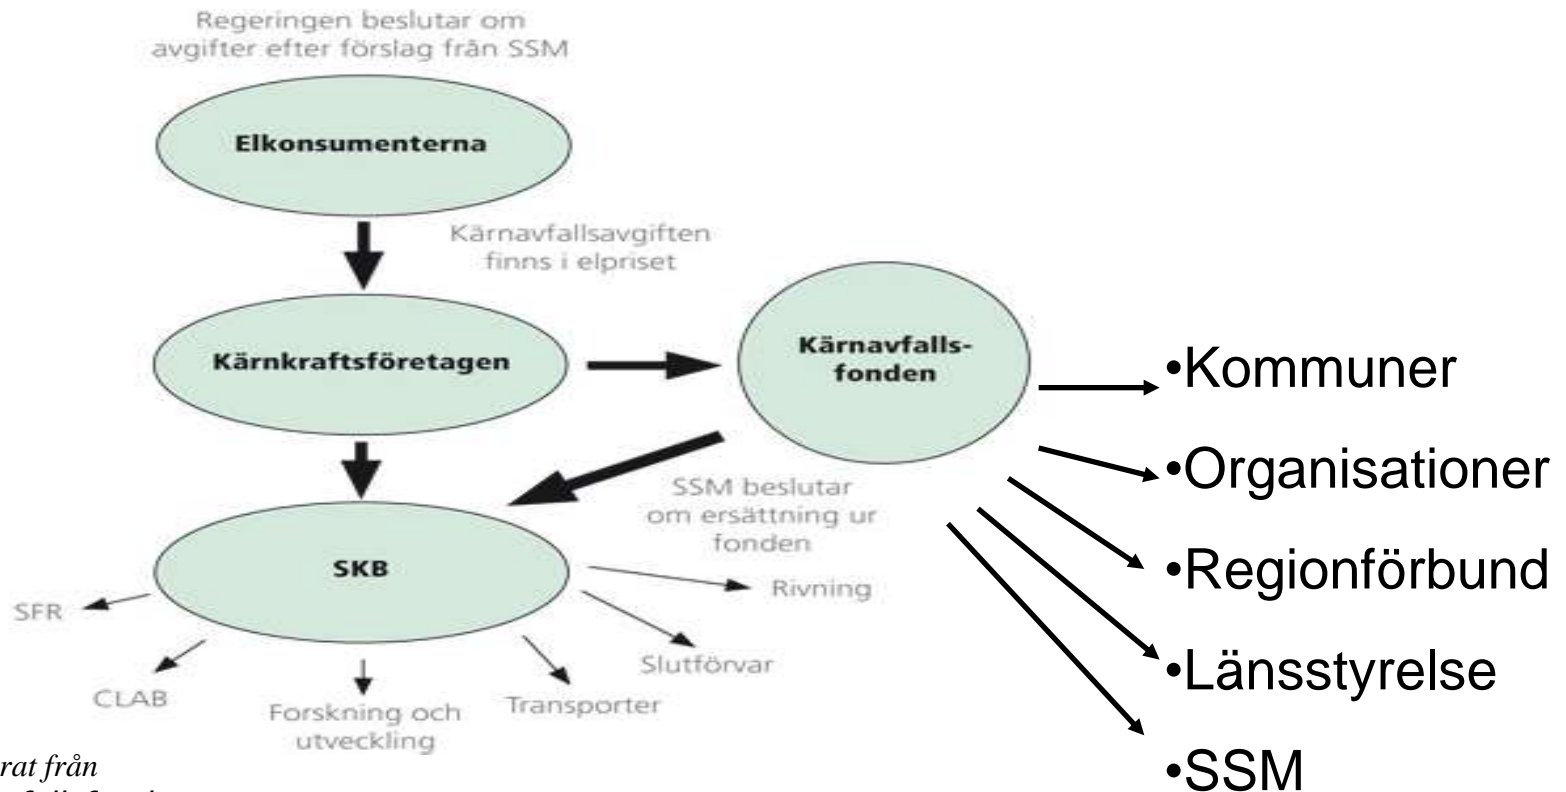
Regeringen beslutar om avgifter efter förslag från SSM

Elkonsumenterna

Kärnavfallsavgiften finns i elpriset

Kärnkraftsföretagen

Kärnavfallsfonden

SSM beslutar om ersättning ur fonden

SKB

SFR

CLAB

Forskning och utveckling

Transporter

Slutförvar

Rivning

•Kommuner

•Organisationer

•Regionförbund

•Länsstyrelse

•SSM

rat från
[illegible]